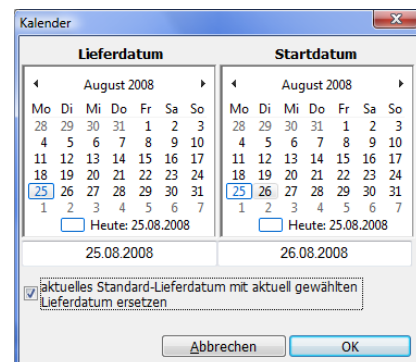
Kalender

Lieferdatum

◂ August 2008 ▸

| Mo | Di | Mi | Do | Fr | Sa | So |
|---|---|---|---|---|---|---|
| 28 | 29 | 30 | 31 | 1 | 2 | 3 |
| 4 | 5 | 6 | 7 | 8 | 9 | 10 |
| 11 | 12 | 13 | 14 | 15 | 16 | 17 |
| 18 | 19 | 20 | 21 | 22 | 23 | 24 |
| 25 | 26 | 27 | 28 | 29 | 30 | 31 |
| 1 | 2 | 3 | 4 | 5 | 6 | 7 |

Heute: 25.08.2008

25.08.2008

Startdatum

◂ August 2008 ▸

| Mo | Di | Mi | Do | Fr | Sa | So |
|---|---|---|---|---|---|---|
| 28 | 29 | 30 | 31 | 1 | 2 | 3 |
| 4 | 5 | 6 | 7 | 8 | 9 | 10 |
| 11 | 12 | 13 | 14 | 15 | 16 | 17 |
| 18 | 19 | 20 | 21 | 22 | 23 | 24 |
| 25 | 26 | 27 | 28 | 29 | 30 | 31 |
| 1 | 2 | 3 | 4 | 5 | 6 | 7 |

Heute: 25.08.2008

26.08.2008

aktuelles Standard-Lieferdatum mit aktuell gewählten Lieferdatum ersetzen

Abbrechen

OK